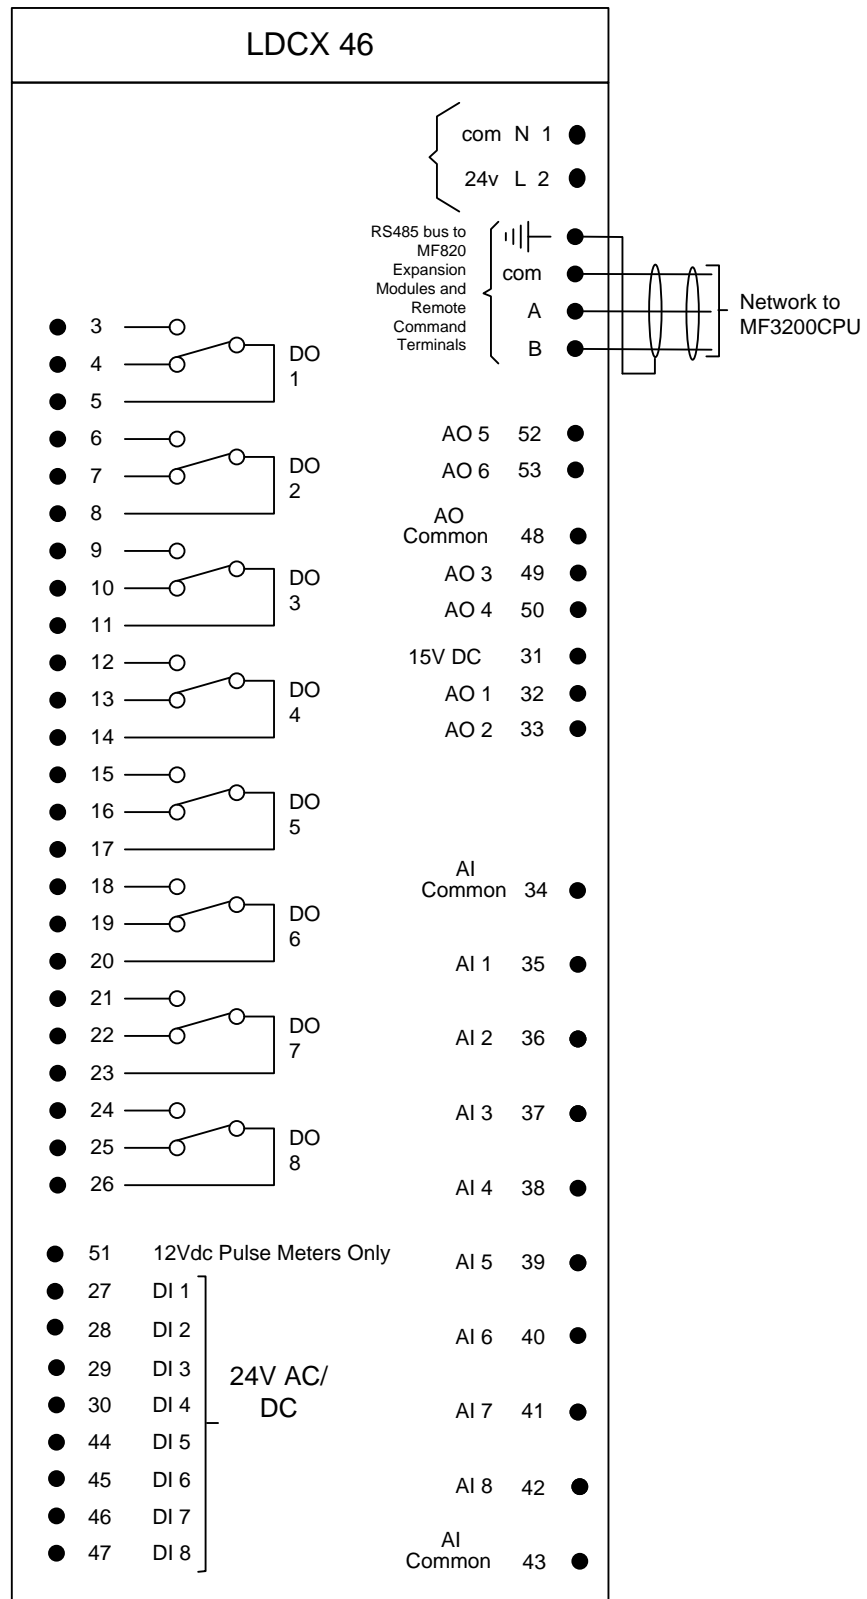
LDCX 46

com N 1
24v L 2

RS485 bus to MF820 Expansion Modules and Remote Command Terminals
com
A
B

Network to MF3200CPU

3
4
5
DO 1
6
7
8
DO 2
9
10
11
DO 3
12
13
14
DO 4
15
16
17
DO 5
18
19
20
DO 6
21
22
23
DO 7
24
25
26
DO 8

AO 5 52
AO 6 53
AO Common 48
AO 3 49
AO 4 50
15V DC 31
AO 1 32
AO 2 33

AI Common 34
AI 1 35
AI 2 36
AI 3 37
AI 4 38
AI 5 39
AI 6 40
AI 7 41
AI 8 42
AI Common 43

51 12Vdc Pulse Meters Only
27 DI 1
28 DI 2
29 DI 3
30 DI 4
44 DI 5
45 DI 6
46 DI 7
47 DI 8
24V AC/ DC